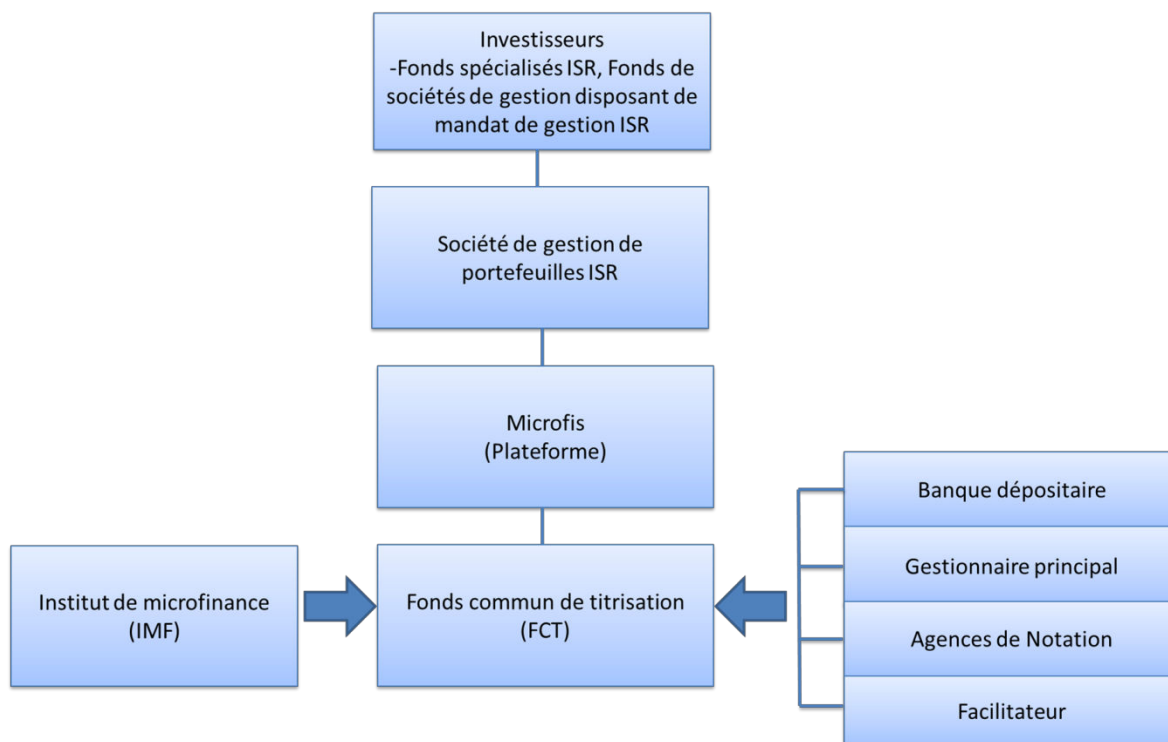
Investisseurs
-Fonds spécialisés ISR, Fonds de sociétés de gestion disposant de mandat de gestion ISR

Société de gestion de portefeuilles ISR

Microfis
(Plateforme)

Institut de microfinance
(IMF)

Fonds commun de titrisation
(FCT)

Banque dépositaire

Gestionnaire principal

Agences de Notation

Facilitateur